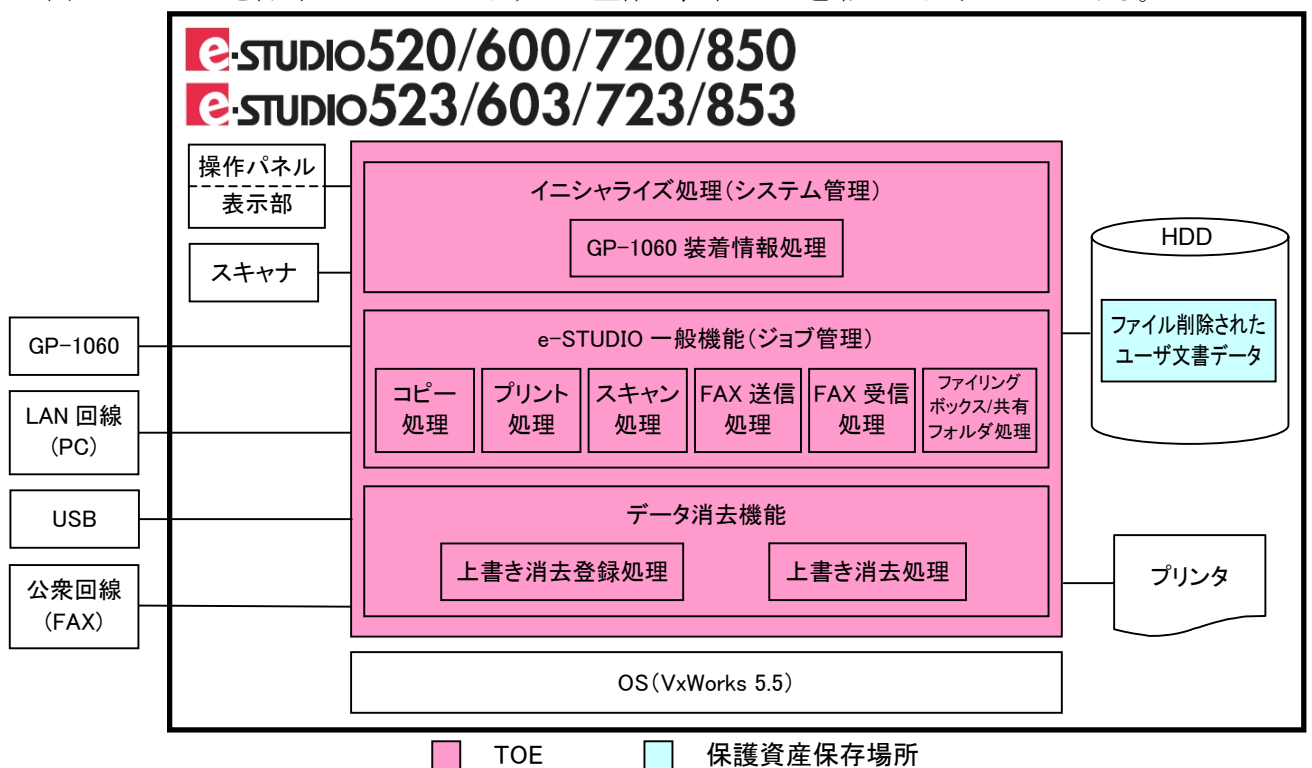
e-STUDIO520/600/720/850
e-STUDIO523/603/723/853

操作パネル
表示部

スキャナ

GP-1060

LAN 回線
(PC)

USB

公衆回線
(FAX)

イニシャライズ処理(システム管理)
GP-1060 装着情報処理

e-STUDIO 一般機能(ジョブ管理)
コピー処理
プリント処理
スキャン処理
FAX 送信処理
FAX 受信処理
ファイリングボックス/共有フォルダ処理

データ消去機能
上書き消去登録処理
上書き消去処理

HDD
ファイル削除されたユーザ文書データ

プリンタ

OS(VxWorks 5.5)

TOE
保護資産保存場所